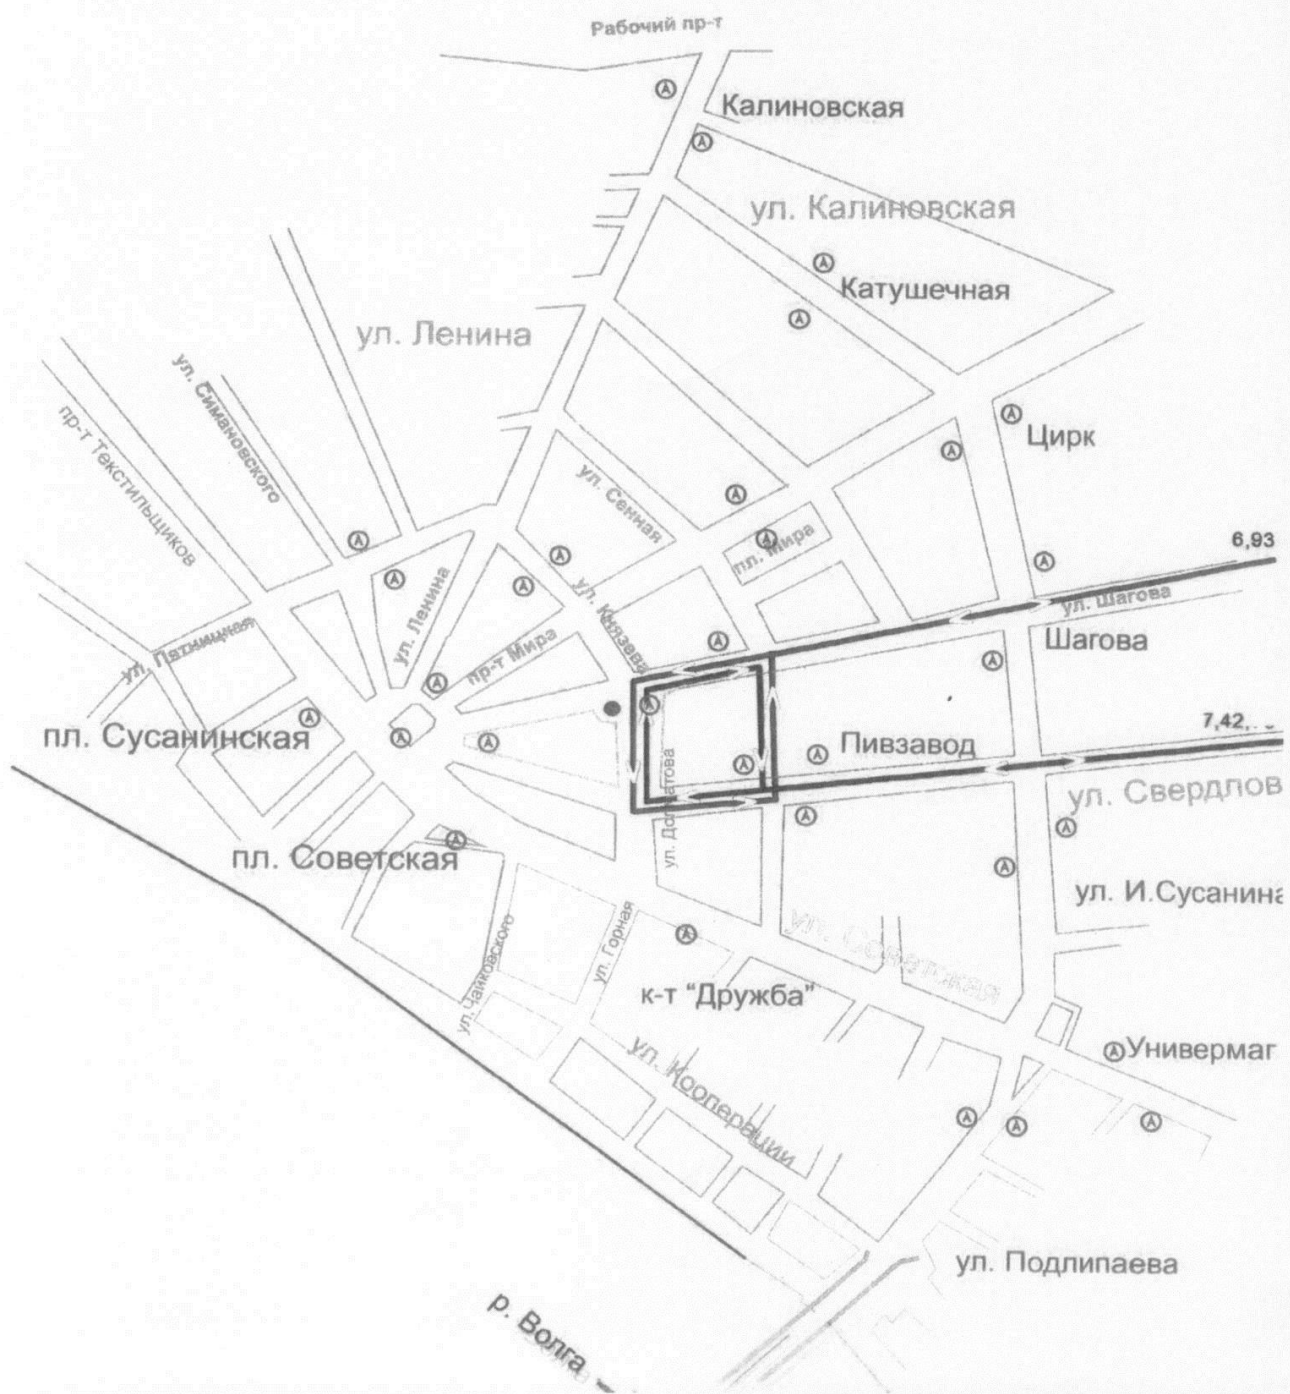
Рабочий пр-т

Калиновская

ул. Калиновская

Катушечная

ул. Ленина

ул. Симановского

пр-т Текстильщиков

Цирк

ул. Сенная

пл. Мира

6,93

ул. Шагова

Шагова

ул. Пятницкая

ул. Ленина

ул. Князева

пр-т Мира

7,42,

Пивзавод

пл. Сусанинская

ул. Долматова

ул. Свердлов

пл. Советская

ул. И.Сусанина

ул. Чайковского

ул. Горная

ул. Советская

к-т "Дружба"

Универмаг

ул. Кооперации

ул. Подлипаева

р. Волга